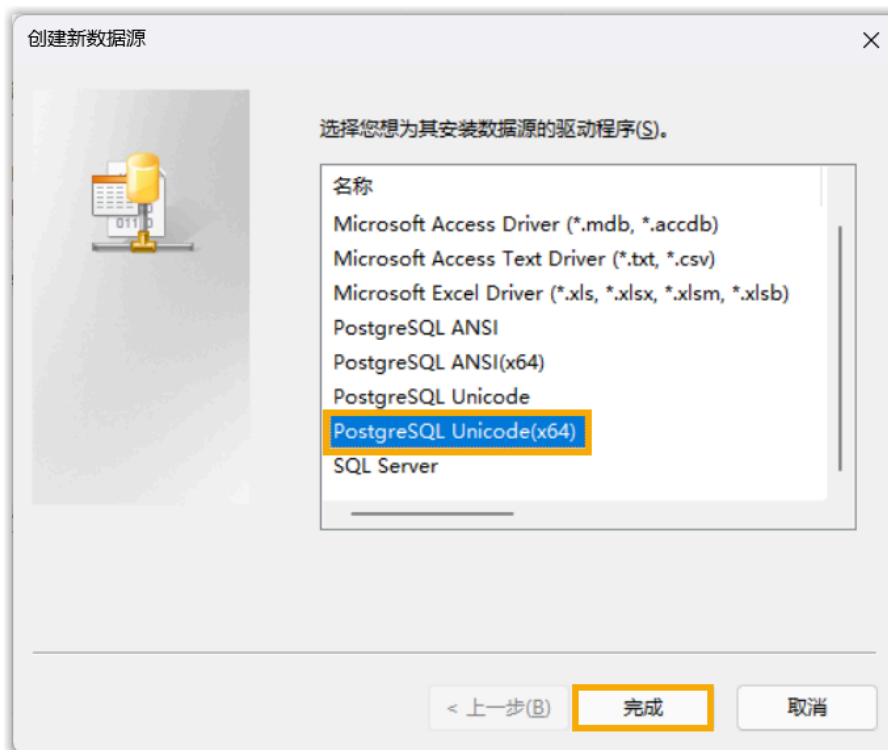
创建新数据源

选择您想为其安装数据源的驱动程序(S)。

名称
Microsoft Access Driver (*.mdb, *.accdb)
Microsoft Access Text Driver (*.txt, *.csv)
Microsoft Excel Driver (*.xls, *.xlsx, *.xlsm, *.xlsb)
PostgreSQL ANSI
PostgreSQL ANSI(x64)
PostgreSQL Unicode
PostgreSQL Unicode(x64)
SQL Server

< 上一步(B)
完成
取消